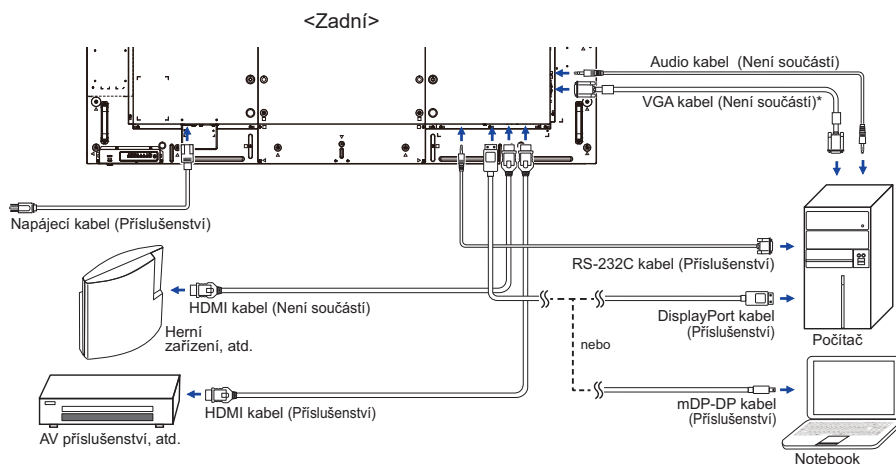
<Zadní>

Audio kabel (Není součástí)

VGA kabel (Není součástí)*

Napájecí kabel (Příslušenství)

RS-232C kabel (Příslušenství)

HDMI kabel (Není součástí)

DisplayPort kabel (Příslušenství)

Herní zařízení, atd.

nebo

Počítač

mDP-DP kabel (Příslušenství)

HDMI kabel (Příslušenství)

AV příslušenství, atd.

Notebook